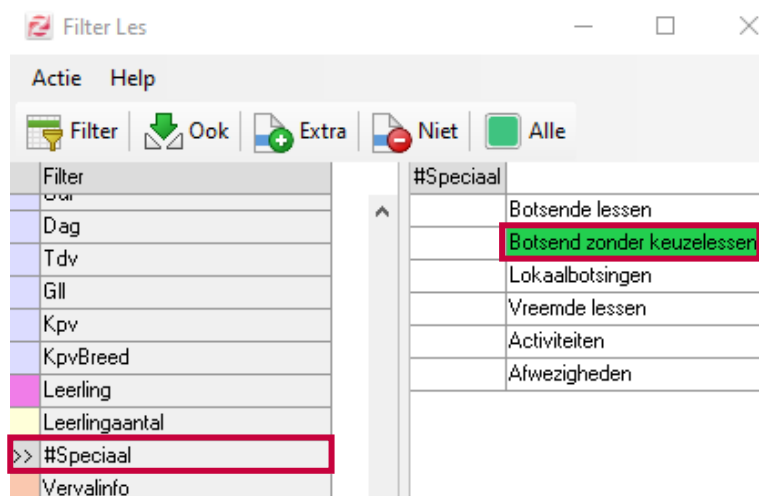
Filter Les

Actie Help

Filter Ook Extra Niet Alle

Filter
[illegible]
Dag
Tdv
Gll
Kpv
KpvBreed
Leerling
Leerlingaantal
>> #Speciaal
Vervalinfo

#Speciaal
Botsende lessen
Botsend zonder keuzelessen
Lokaalbotsingen
Vreemde lessen
Activiteiten
Afwezigheden